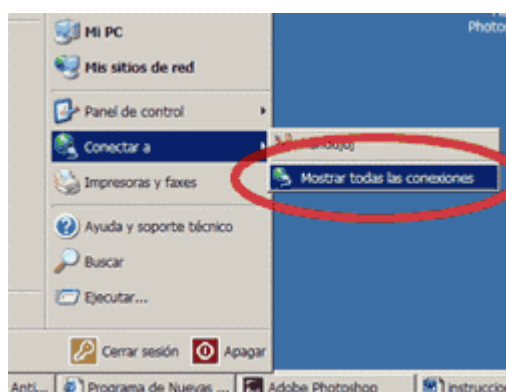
Mi PC
Mis sitios de red
Panel de control
Conectar a
Impresoras y faxes
Ayuda y soporte técnico
Buscar
Ejecutar...
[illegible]
Mostrar todas las conexiones
Photo
Cerrar sesión
Apagar
Anti...
Programa de Nuevas ...
Adobe Photoshop
instruccio